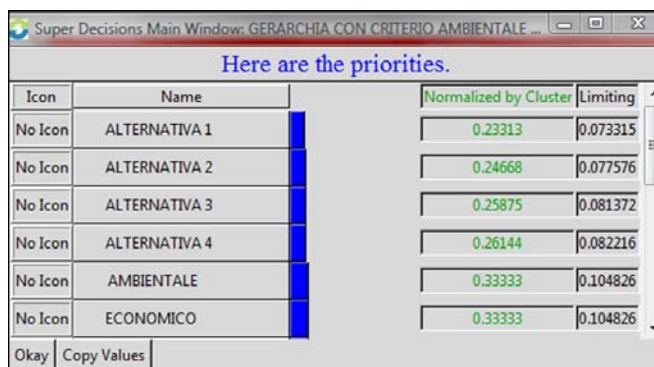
Super Decisions Main Window: GERARCHIA CON CRITERIO AMBIENTALE ...

Here are the priorities.

| Icon | Name | Normalized by Cluster | Limiting |
|---|---|---|---|
| No Icon | ALTERNATIVA 1 | 0.23313 | 0.073315 |
| No Icon | ALTERNATIVA 2 | 0.24668 | 0.077576 |
| No Icon | ALTERNATIVA 3 | 0.25875 | 0.081372 |
| No Icon | ALTERNATIVA 4 | 0.26144 | 0.082216 |
| No Icon | AMBIENTALE | 0.33333 | 0.104826 |
| No Icon | ECONOMICO | 0.33333 | 0.104826 |

Okay | Copy Values